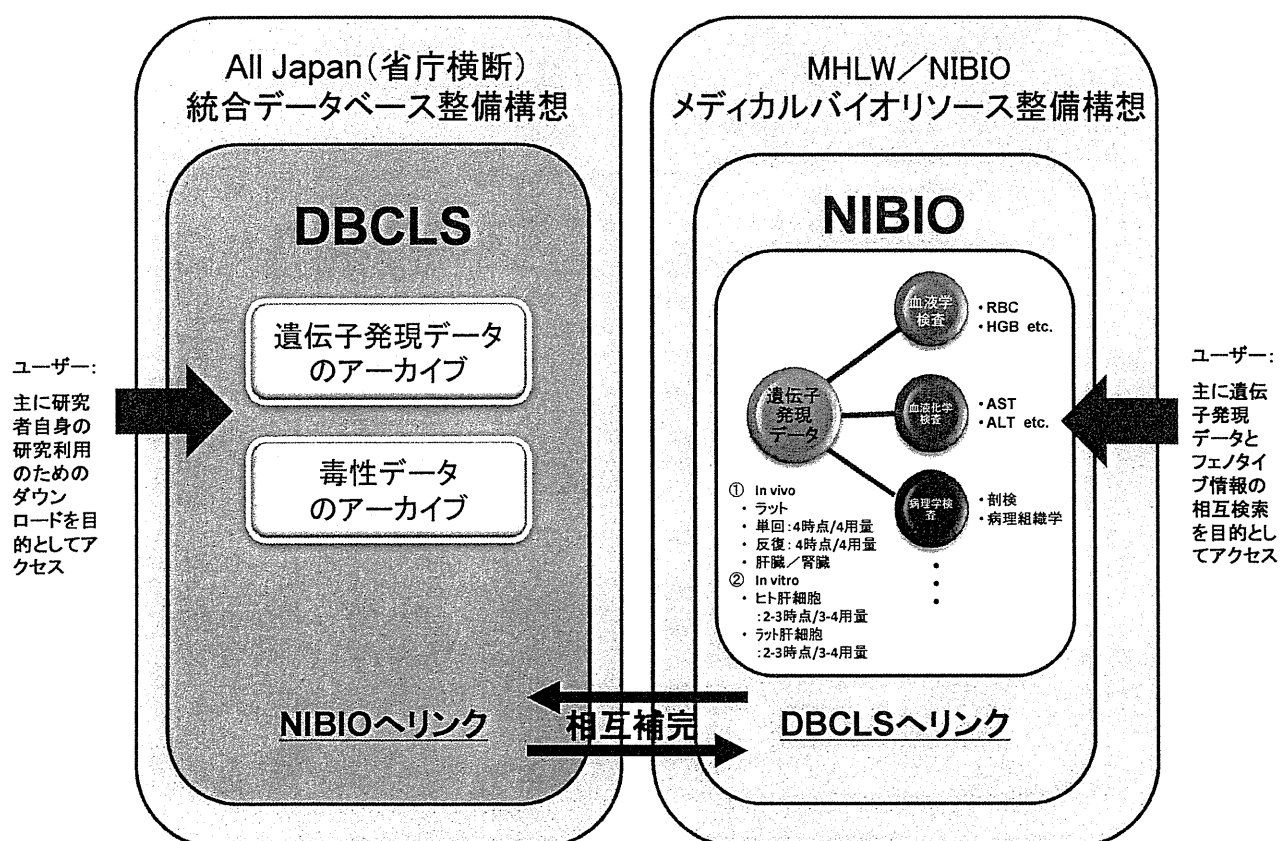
ユーザー:
主に研究者自身の研究利用のためのダウンロードを目的としてアクセス

All Japan(省庁横断)
統合データベース整備構想

DBCLS

遺伝子発現データのアーカイブ

毒性データのアーカイブ

NIBIOへリンク

相互補完

MHLW／NIBIO
メディカルバイオリソース整備構想

NIBIO

遺伝子発現データ

血液学検査
・RBC
・HGB etc.

血液化学検査
・AST
・ALT etc.

病理学検査
・剖検
・病理組織学

① In vivo
・ラット
・単回: 4時点/4用量
・反復: 4時点/4用量
・肝臓／腎臓
② In vitro
・ヒト肝細胞
:2-3時点/3-4用量
・ラット肝細胞
:2-3時点/3-4用量

DBCLSへリンク

ユーザー:
主に遺伝子発現データとフェノタイプ情報の相互検索を目的としてアクセス